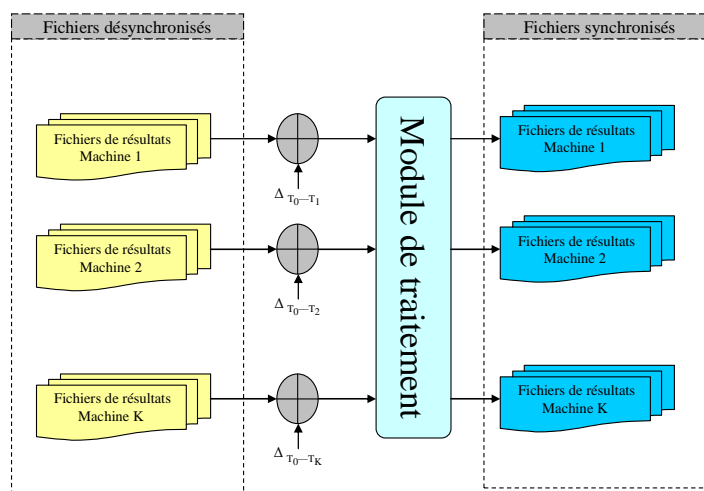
Fichiers désynchronisés

Fichiers synchronisés

Fichiers de résultats Machine 1

$\Delta_{T_0 - T_1}$

Fichiers de résultats Machine 2

$\Delta_{T_0 - T_2}$

Fichiers de résultats Machine K

$\Delta_{T_0 - T_K}$

Module de traitement

Fichiers de résultats Machine 1

Fichiers de résultats Machine 2

Fichiers de résultats Machine K